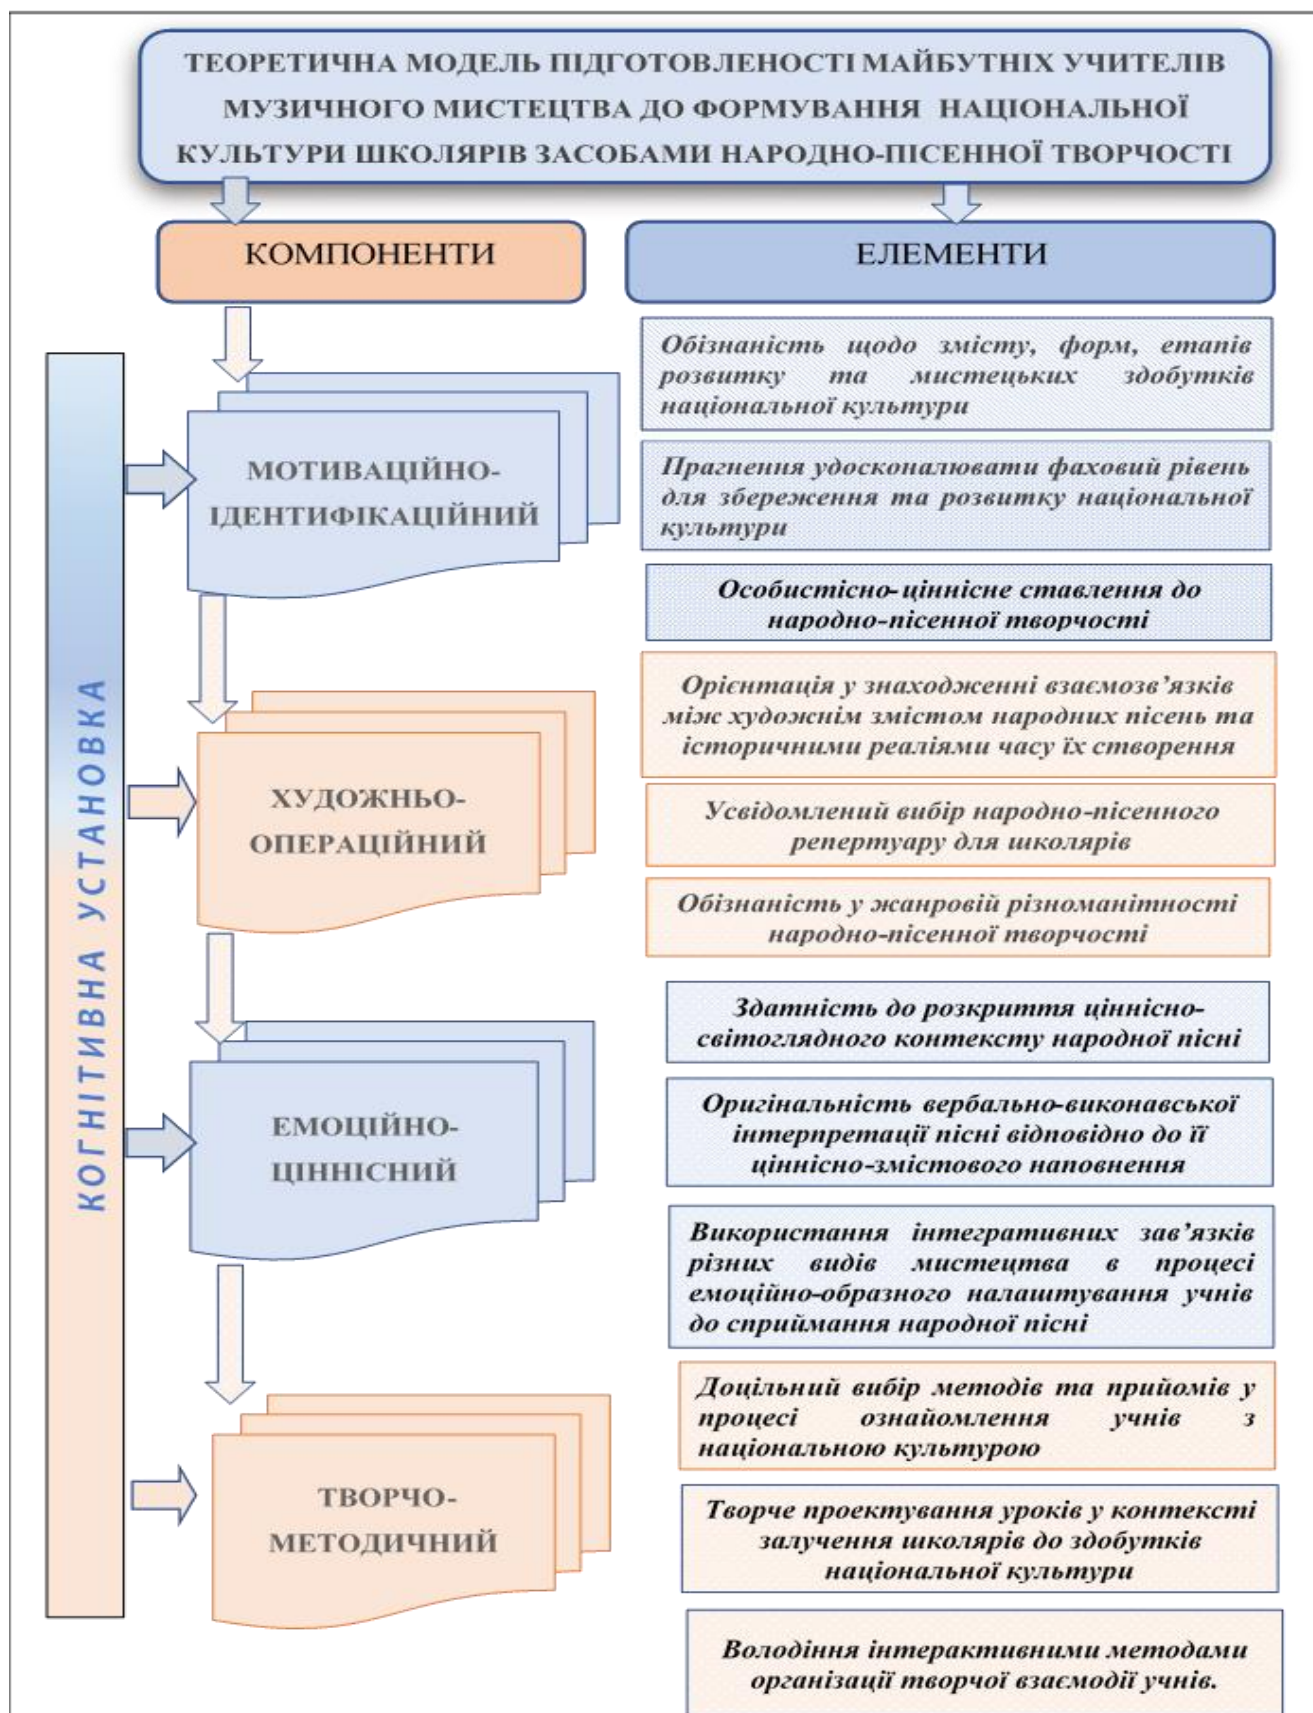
ТЕОРЕТИЧНА МОДЕЛЬ ПІДГОТОВЛЕНОСТІ МАЙБУТНІХ УЧИТЕЛІВ МУЗИЧНОГО МИСТЕЦТВА ДО ФОРМУВАННЯ НАЦІОНАЛЬНОЇ КУЛЬТУРИ ШКОЛЯРІВ ЗАСОБАМИ НАРОДНО-ПІСЕННОЇ ТВОРЧОСТІ

КОМПОНЕНТИ

ЕЛЕМЕНТИ

КОГНІТИВНА УСТАНОВКА

МОТИВАЦІЙНО-ІДЕНТИФІКАЦІЙНИЙ

Обізнаність щодо змісту, форм, етапів розвитку та мистецьких здобутків національної культури

Прагнення удосконалювати фаховий рівень для збереження та розвитку національної культури

Особистісно-ціннісне ставлення до народно-пісенної творчості

ХУДОЖНЬО-ОПЕРАЦІЙНИЙ

Орієнтація у знаходженні взаємозв'язків між художнім змістом народних пісень та історичними реаліями часу їх створення

Усвідомлений вибір народно-пісенного репертуару для школярів

Обізнаність у жанровій різноманітності народно-пісенної творчості

ЕМОЦІЙНО-ЦІННІСНИЙ

Здатність до розкриття ціннісно-світоглядного контексту народної пісні

Оригінальність вербально-виконавської інтерпретації пісні відповідно до її ціннісно-змістового наповнення

Використання інтегративних зав'язків різних видів мистецтва в процесі емоційно-образного налаштування учнів до сприймання народної пісні

ТВОРЧО-МЕТОДИЧНИЙ

Доцільний вибір методів та прийомів у процесі ознайомлення учнів з національною культурою

Творче проектування уроків у контексті залучення школярів до здобутків національної культури

Володіння інтерактивними методами організації творчої взаємодії учнів.